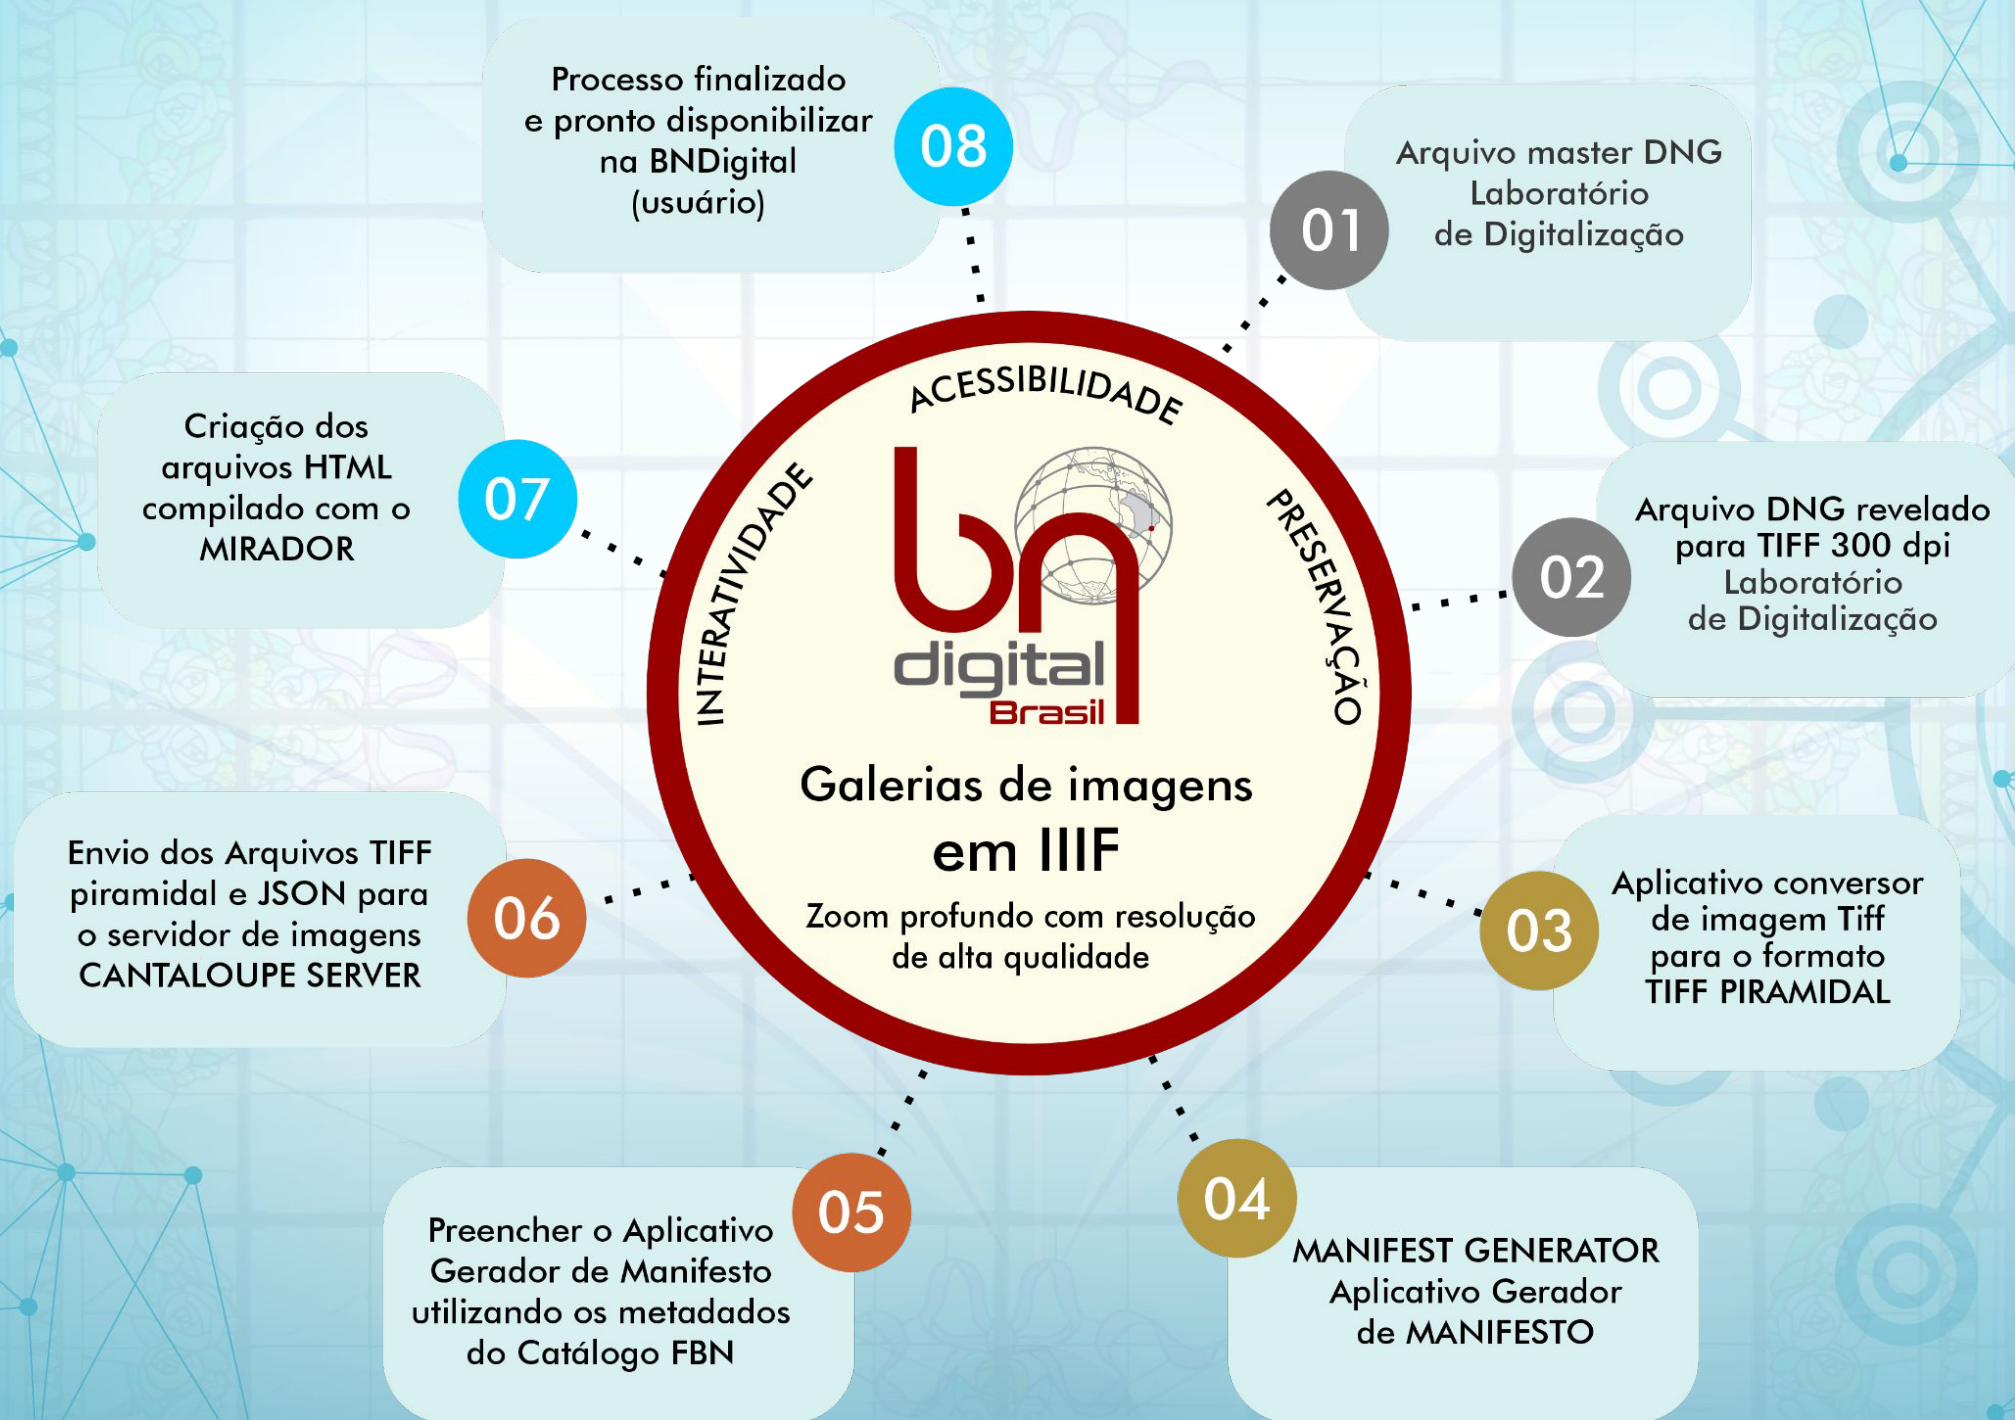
ACESSIBILIDADE

INTERATIVIDADE

PRESERVAÇÃO

bn digital Brasil

Galerias de imagens em IIIF

Zoom profundo com resolução de alta qualidade

01 Arquivo master DNG Laboratório de Digitalização

02 Arquivo DNG revelado para TIFF 300 dpi Laboratório de Digitalização

03 Aplicativo conversor de imagem Tiff para o formato TIFF PIRAMIDAL

04 MANIFEST GENERATOR Aplicativo Gerador de MANIFESTO

05 Preencher o Aplicativo Gerador de Manifesto utilizando os metadados do Catálogo FBN

06 Envio dos Arquivos TIFF piramidal e JSON para o servidor de imagens CANTALOUPE SERVER

07 Criação dos arquivos HTML compilado com o MIRADOR

08 Processo finalizado e pronto disponibilizar na BNDigital (usuário)